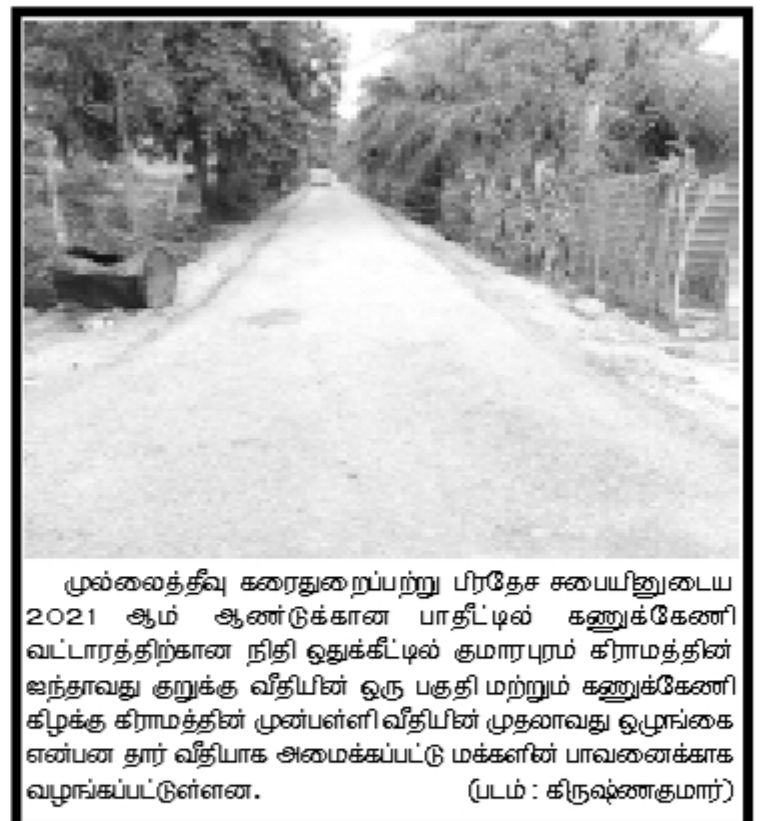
முல்லைத்தீவு கரைதுறைப்பற்று பிரதேச சபையினுடைய 2021 ஆம் ஆண்டுக்கான பாதீட்டில் கணுக்கேணி வட்டாரத்திற்கான நிதி ஒதுக்கீட்டில் குமாரபுரம் கிராமத்தின் ஐந்தாவது குறுக்கு வீதியின் ஒரு பகுதி மற்றும் கணுக்கேணி கிழக்கு கிராமத்தின் முன்பள்ளி வீதியின் முதலாவது ஒழுங்கை என்பன தார் வீதியாக அமைக்கப்பட்டு மக்களின் பாவனைக்காக வழங்கப்பட்டுள்ளன. (படம் : கிருஷ்ணகுமார்)